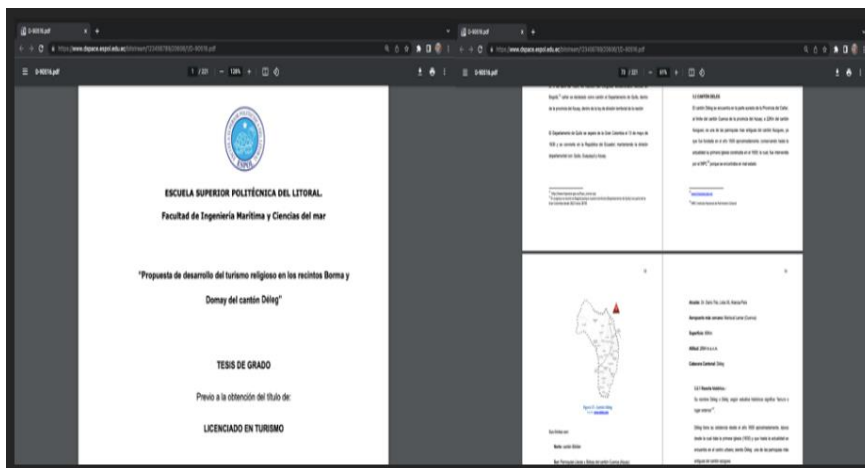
D-40516.pdf

https://www.dspace.espol.edu.ec/bitstream/123456789/20608/D-40516.pdf

D-40516.pdf

1 / 221 | — 130% +

ESCUELA SUPERIOR POLITÉCNICA DEL LITORAL.

Facultad de Ingeniería Marítima y Ciencias del mar

"Propuesta de desarrollo del turismo religioso en los recintos Borma y Domay del cantón Déleg"

TESIS DE GRADO

Previo a la obtención del título de:

LICENCIADO EN TURISMO

D-40516.pdf

https://www.dspace.espol.edu.ec/bitstream/123456789/20608/D-40516.pdf

D-40516.pdf

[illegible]

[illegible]

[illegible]